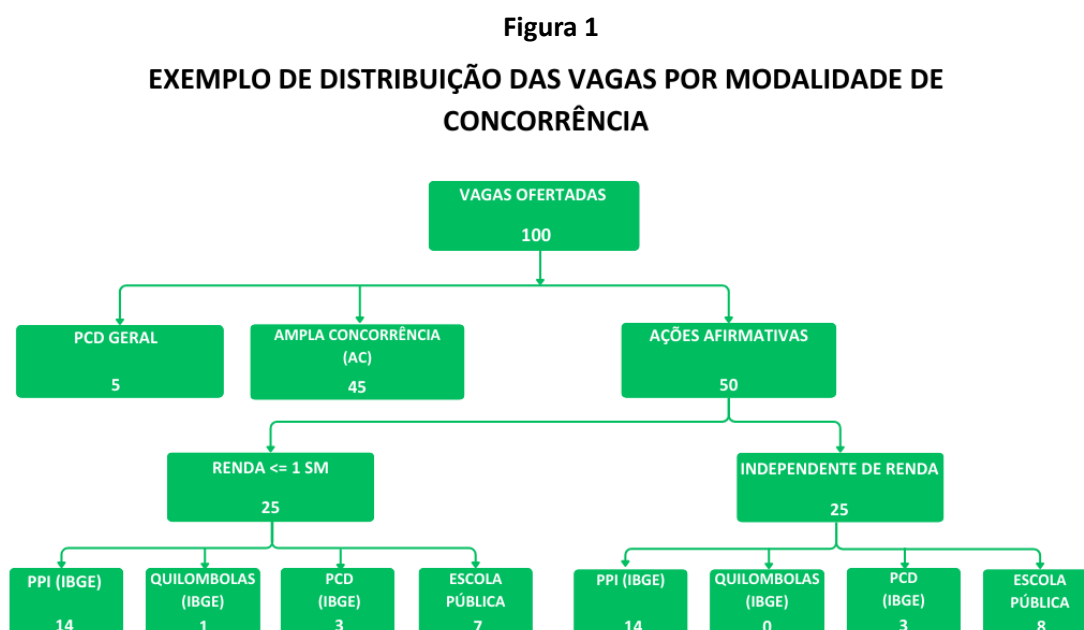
Figura 1

EXEMPLO DE DISTRIBUIÇÃO DAS VAGAS POR MODALIDADE DE CONCORRÊNCIA

VAGAS OFERTADAS
100

PCD GERAL
5

AMPLA CONCORRÊNCIA (AC)
45

AÇÕES AFIRMATIVAS
50

RENDA <= 1 SM
25

INDEPENDENTE DE RENDA
25

PPI (IBGE)
14

QUILOMBOLAS (IBGE)
1

PCD (IBGE)
3

ESCOLA PÚBLICA
7

PPI (IBGE)
14

QUILOMBOLAS (IBGE)
0

PCD (IBGE)
3

ESCOLA PÚBLICA
8